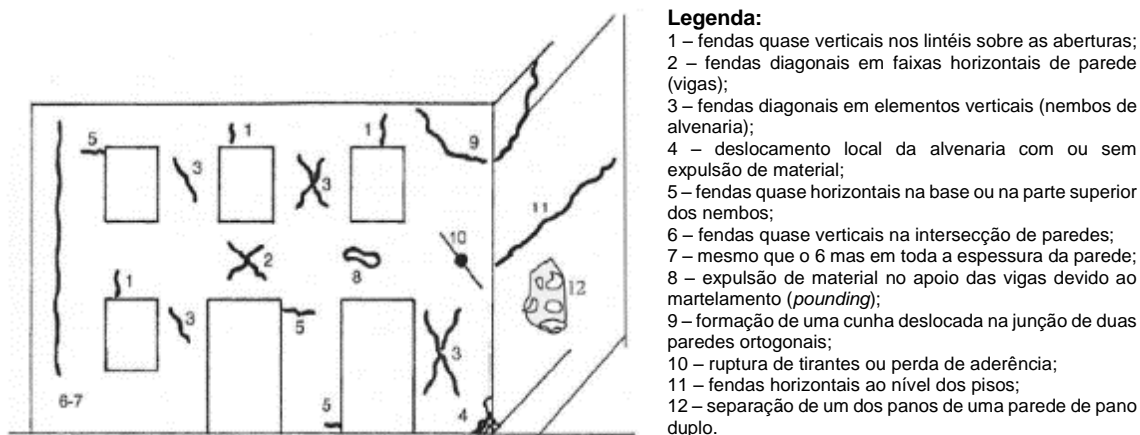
5
1
1
9
3
3
11
10
2
8
12
1
3
5
3
6-7
5
4

**Legenda:**

1 – fendas quase verticais nos lintéis sobre as aberturas;
2 – fendas diagonais em faixas horizontais de parede (vigas);
3 – fendas diagonais em elementos verticais (nembos de alvenaria);
4 – deslocamento local da alvenaria com ou sem expulsão de material;
5 – fendas quase horizontais na base ou na parte superior dos nembos;
6 – fendas quase verticais na intersecção de paredes;
7 – mesmo que o 6 mas em toda a espessura da parede;
8 – expulsão de material no apoio das vigas devido ao martelamento (*pounding*);
9 – formação de uma cunha deslocada na junção de duas paredes ortogonais;
10 – ruptura de tirantes ou perda de aderência;
11 – fendas horizontais ao nível dos pisos;
12 – separação de um dos panos de uma parede de pano duplo.